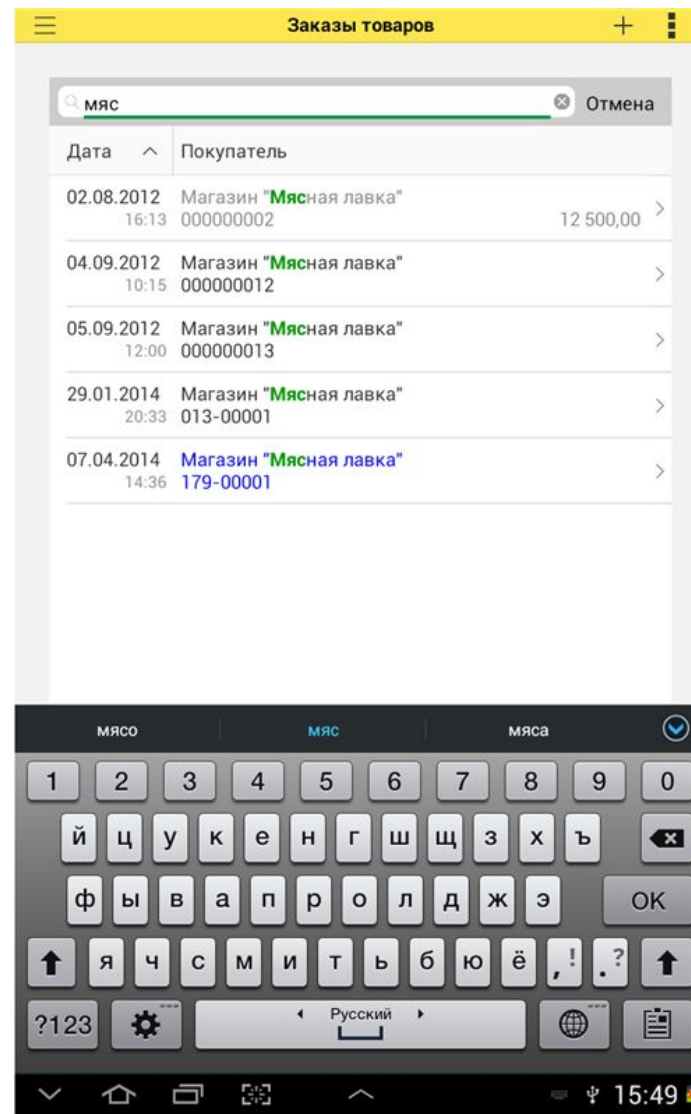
Заказы товаров

мяс
Отмена

| Дата | Покупатель |
|---|---|
| 02.08.2012 16:13 | Магазин "Мясная лавка" 000000002 12 500,00 |
| 04.09.2012 10:15 | Магазин "Мясная лавка" 000000012 |
| 05.09.2012 12:00 | Магазин "Мясная лавка" 000000013 |
| 29.01.2014 20:33 | Магазин "Мясная лавка" 013-00001 |
| 07.04.2014 14:36 | Магазин "Мясная лавка" 179-00001 |

мясо мяс мяса

1 2 3 4 5 6 7 8 9 0
й ц у к е н г ш щ з х ъ
ф ы в а п р о л д ж э OK
я ч с м и т ь б ю ё , ! . ?
?123 Русский

15:49